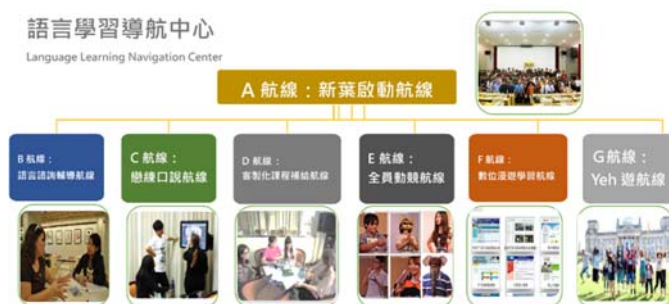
語言學習導航中心
Language Learning Navigation Center

A 航線：新葉啟動航線

B 航線：語言諮詢輔導航線

C 航線：變臉口說航線

D 航線：客製化課程補給航線

E 航線：全員動競航線

F 航線：數位漫遊學習航線

G 航線：Yeh 遊航線